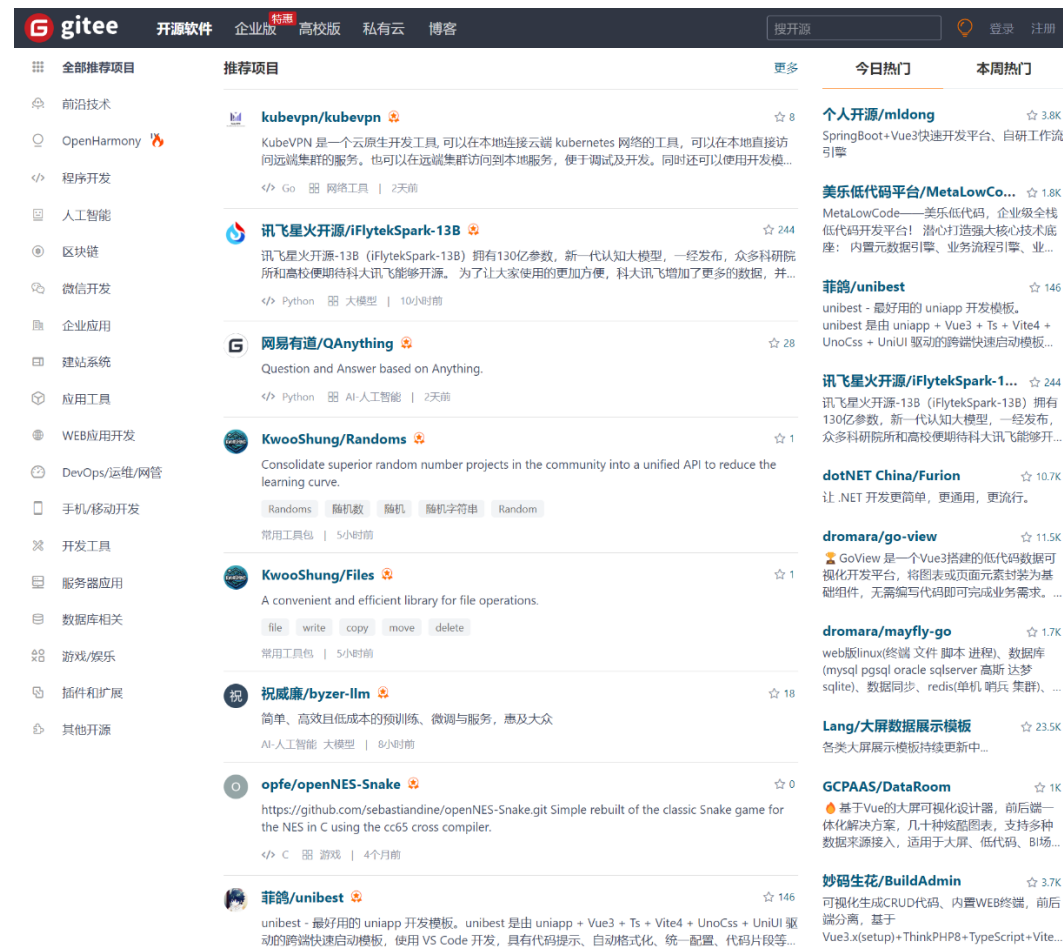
G gitee 开源软件 企业版 特惠 高校版 私有云 博客 搜开源 登录 注册

全部推荐项目
前沿技术
OpenHarmony
程序开发
人工智能
区块链
微信开发
企业应用
建站系统
应用工具
WEB应用开发
DevOps/运维/网管
手机/移动开发
开发工具
服务器应用
数据库相关
游戏/娱乐
插件和扩展
其他开源

推荐项目 更多

kubevpn/kubevpn ☆ 8
KubeVPN 是一个云原生开发工具, 可以在本地连接云端 kubernetes 网络的工具，可以在本地直接访问远端集群的服务。也可以在远端集群访问到本地服务，便于调试及开发。同时还可以使用开发模...
Go 网络工具 | 2天前

讯飞星火开源/iFlytekSpark-13B ☆ 244
讯飞星火开源-13B（iFlytekSpark-13B）拥有130亿参数，新一代认知大模型，一经发布，众多科研院所和高校便期待科大讯飞能够开源。为了让大家使用的更加方便，科大讯飞增加了更多的数据，并...
Python 大模型 | 10小时前

网易有道/QAnything ☆ 28
Question and Answer based on Anything.
Python AI-人工智能 | 2天前

KwooShung/Randoms ☆ 1
Consolidate superior random number projects in the community into a unified API to reduce the learning curve.
Randoms 随机数 随机 随机字符串 Random
常用工具包 | 5小时前

KwooShung/Files ☆ 1
A convenient and efficient library for file operations.
file write copy move delete
常用工具包 | 5小时前

祝威廉/byzer-llm ☆ 18
简单、高效且低成本的预训练、微调与服务，惠及大众
AI-人工智能 大模型 | 8小时前

opfe/openNES-Snake ☆ 0
https://github.com/sebastiandine/openNES-Snake.git Simple rebuilt of the classic Snake game for the NES in C using the cc65 cross compiler.
C 游戏 | 4个月前

菲鸽/unibest ☆ 146
unibest - 最好用的 uniapp 开发模板。unibest 是由 uniapp + Vue3 + Ts + Vite4 + UnoCss + UniUI 驱动的跨端快速启动模板，使用 VS Code 开发，具有代码提示、自动格式化、统一配置、代码片段等...

今日热门 本周热门

个人开源/mldong ☆ 3.8K
SpringBoot+Vue3快速开发平台、自研工作流引擎

美乐低代码平台/MetaLowCo... ☆ 1.8K
MetaLowCode——美乐低代码，企业级全栈低代码开发平台！潜心打造强大核心技术底座：内置元数据引擎、业务流程引擎、业...

菲鸽/unibest ☆ 146
unibest - 最好用的 uniapp 开发模板。unibest 是由 uniapp + Vue3 + Ts + Vite4 + UnoCss + UniUI 驱动的跨端快速启动模板...

讯飞星火开源/iFlytekSpark-1... ☆ 244
讯飞星火开源-13B（iFlytekSpark-13B）拥有130亿参数，新一代认知大模型，一经发布，众多科研院所和高校便期待科大讯飞能够开...

dotNET China/Furion ☆ 10.7K
让 .NET 开发更简单，更通用，更流行。

dromara/go-view ☆ 11.5K
🏆GoView 是一个Vue3搭建的低代码数据可视化开发平台，将图表或页面元素封装为基础组件，无需编写代码即可完成业务需求。...

dromara/mayfly-go ☆ 1.7K
web版linux(终端 文件 脚本 进程)、数据库(mysql pgsql oracle sqlserver 高斯 达梦 sqlite)、数据同步、redis(单机 哨兵 集群)、...

Lang/大屏数据展示模板 ☆ 23.5K
各类大屏展示模板持续更新中...

GCPAAS/DataRoom ☆ 1K
🔥基于Vue的大屏可视化设计器，前后端一体化解决方案，几十种炫酷图表，支持多种数据来源接入，适用于大屏、低代码、BI场...

妙码生花/BuildAdmin ☆ 3.7K
可视化生成CRUD代码、内置WEB终端，前后端分离，基于 Vue3.x(setup)+ThinkPHP8+TypeScript+Vite...